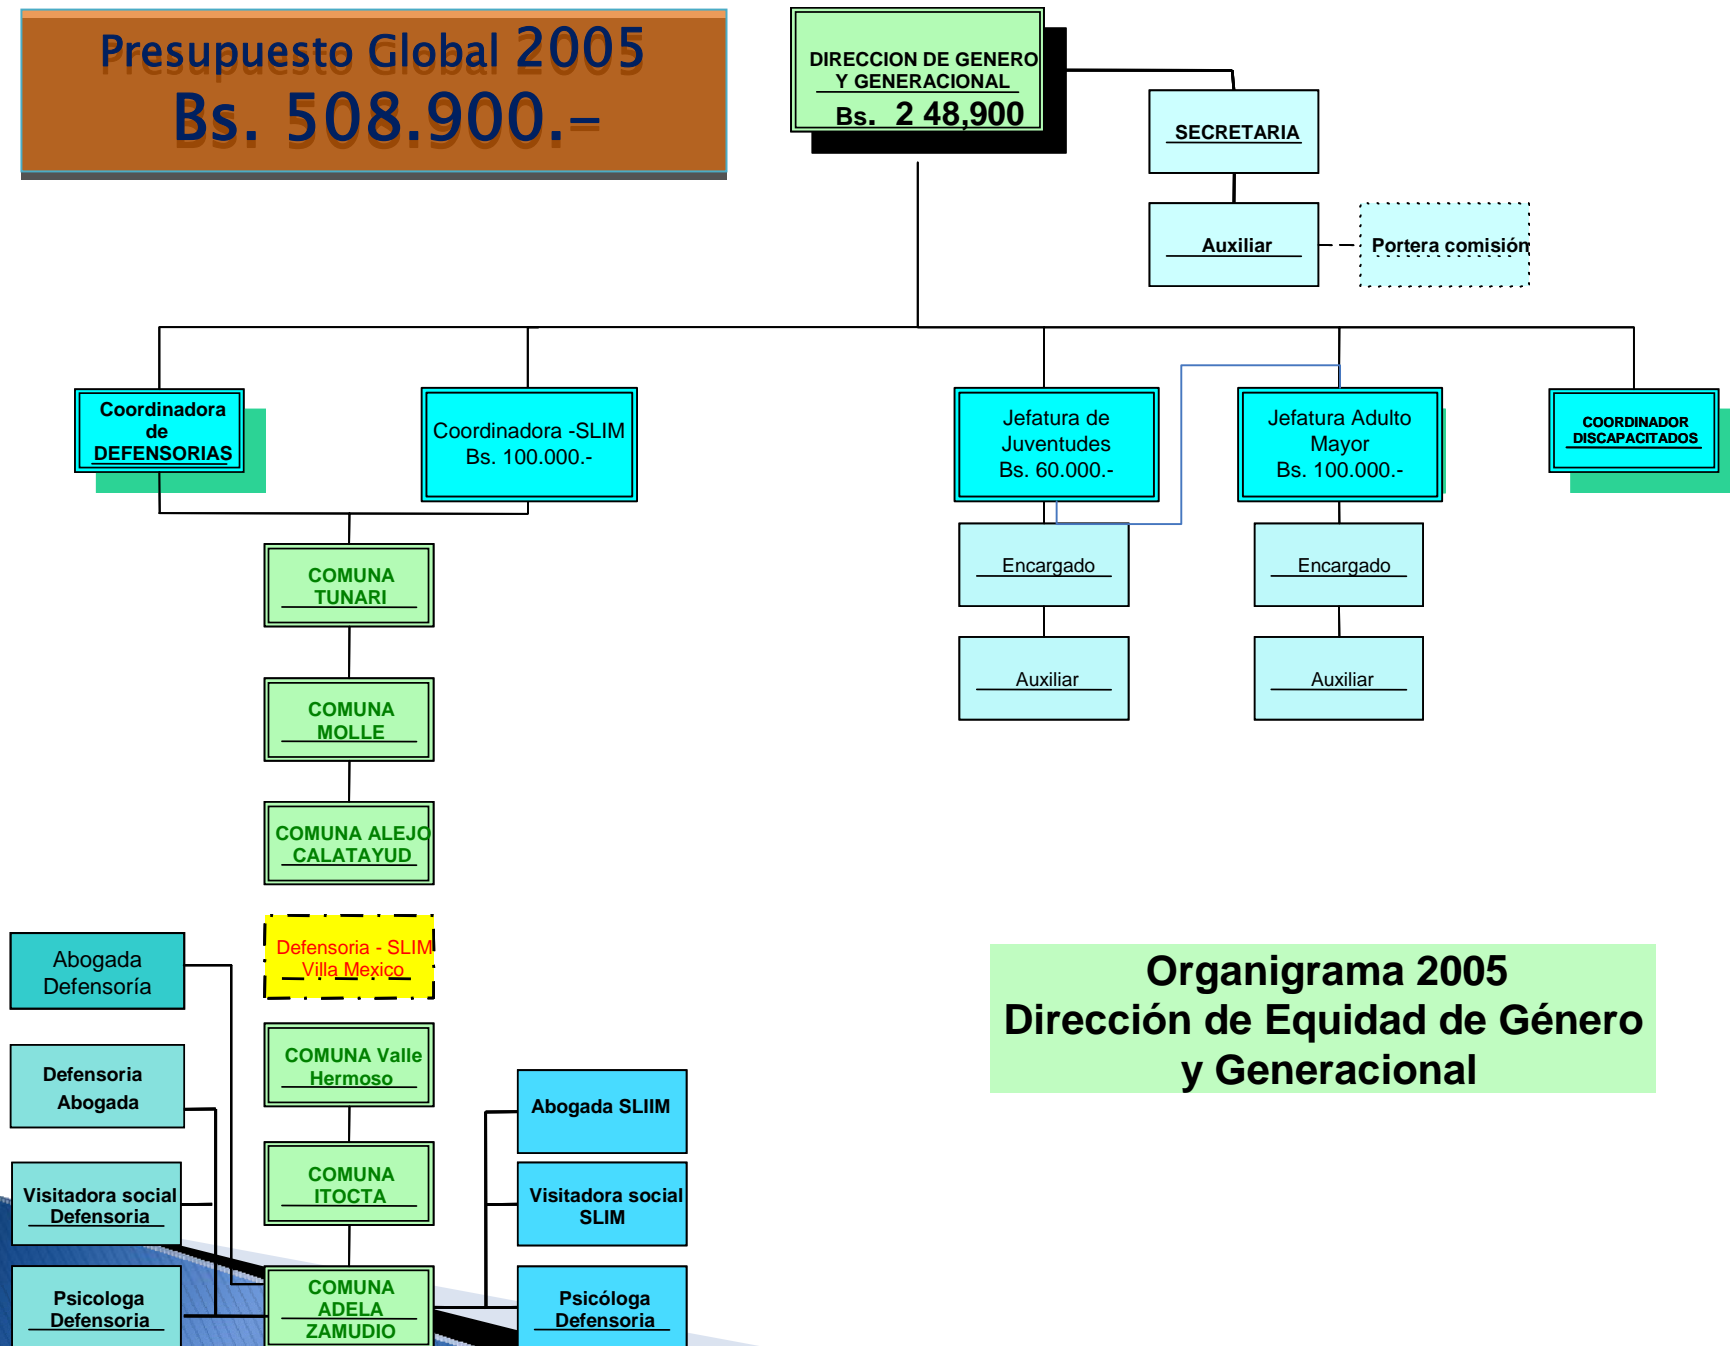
Presupuesto Global 2005
Bs. 508.900.-

DIRECCION DE GENERO Y GENERACIONAL
Bs. 2 48,900

SECRETARIA

Auxiliar

Portera comisión

Coordinadora de DEFENSORIAS

Coordinadora -SLIM Bs. 100.000.-

Jefatura de Juventudes Bs. 60.000.-

Jefatura Adulto Mayor Bs. 100.000.-

COORDINADOR DISCAPACITADOS

Encargado

Encargado

Auxiliar

Auxiliar

COMUNA TUNARI

COMUNA MOLLE

COMUNA ALEJO CALATAYUD

Defensoria - SLIM Villa Mexico

COMUNA Valle Hermoso

COMUNA ITOCTA

COMUNA ADELA ZAMUDIO

Abogada Defensoría

Defensoria Abogada

Visitadora social Defensoria

Psicologa Defensoria

Abogada SLIIM

Visitadora social SLIM

Psicóloga Defensoria

Organigrama 2005
Dirección de Equidad de Género y Generacional